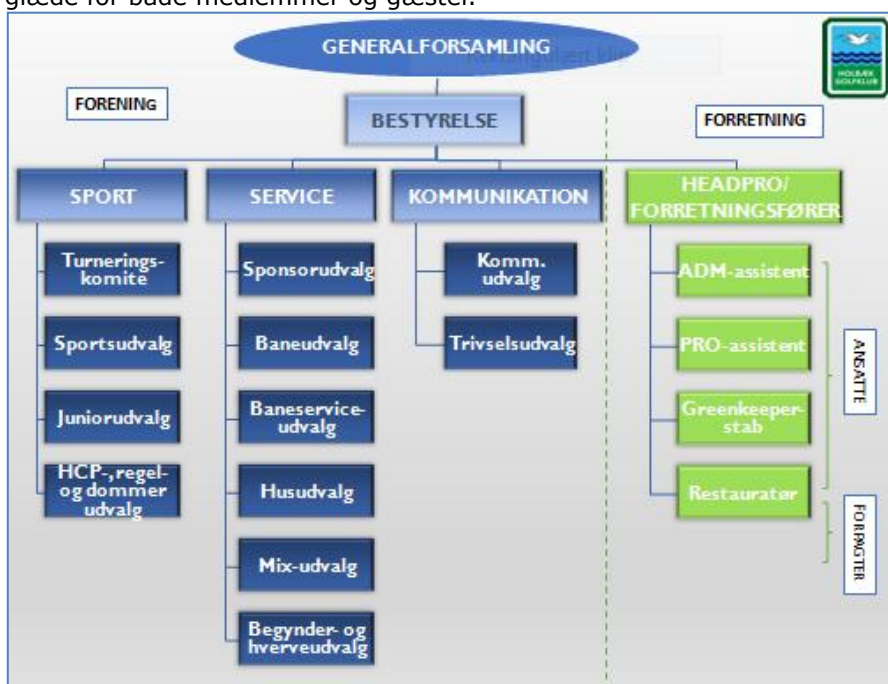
glæde for både medlemmer og gæster.

GENERALFORSAMLING

HOLBÆK GOLFKLUB

FORENING

BESTYRELSE

FORRETNING

SPORT

SERVICE

KOMMUNIKATION

HEADPRO/ FORRETNINGSFØRER

Turneringskomite

Sportsudvalg

Juniorudvalg

HCP-, regel- og dommer udvalg

Sponsorudvalg

Baneudvalg

Baneserviceudvalg

Husudvalg

Mix-udvalg

Begynder- og hverveudvalg

Komm. udvalg

Trivselsudvalg

ADM-assistent

PRO-assistent

Greenkeeperstab

Restauratør

ANSATTE

FORPAGTER